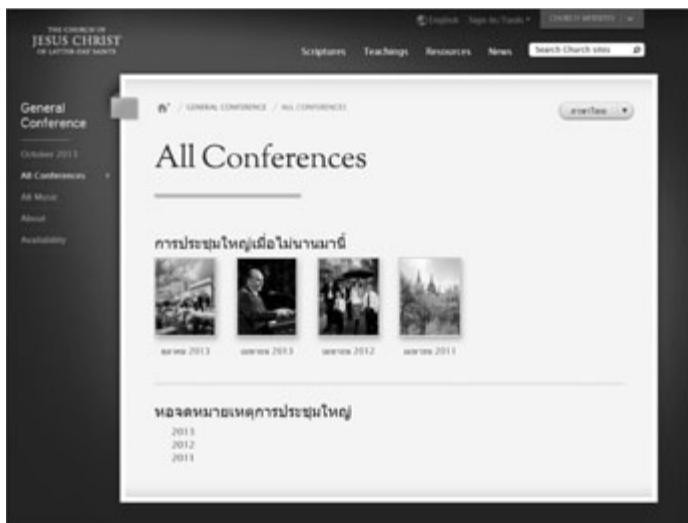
THE CHURCH OF
JESUS CHRIST
OF LATTER-DAY SAINTS

English Sign In/Tools CHURCH WEBSITES

Scriptures Teachings Resources News Search Church sites

General Conference

October 2013
All Conferences
All Music
About
Availability

GENERAL CONFERENCE / ALL CONFERENCES

ภาษาไทย

All Conferences

การประชุมใหญ่เมื่อไม่นานมานี้

ตุลาคม 2013 เมษายน 2013 เมษายน 2012 เมษายน 2011

หอจดหมายเหตุการประชุมใหญ่

2013
2012
2011